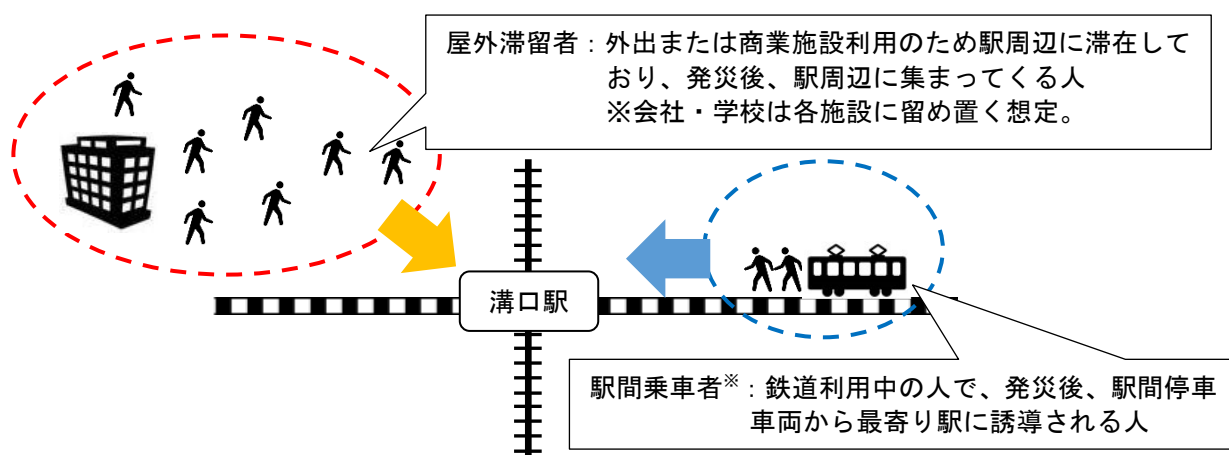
屋外滞留者：外出または商業施設利用のため駅周辺に滞在しており、発災後、駅周辺に集まってくる人
※会社・学校は各施設に留め置く想定。

溝口駅

駅間乗車者※：鉄道利用中の人で、発災後、駅間停車車両から最寄り駅に誘導される人